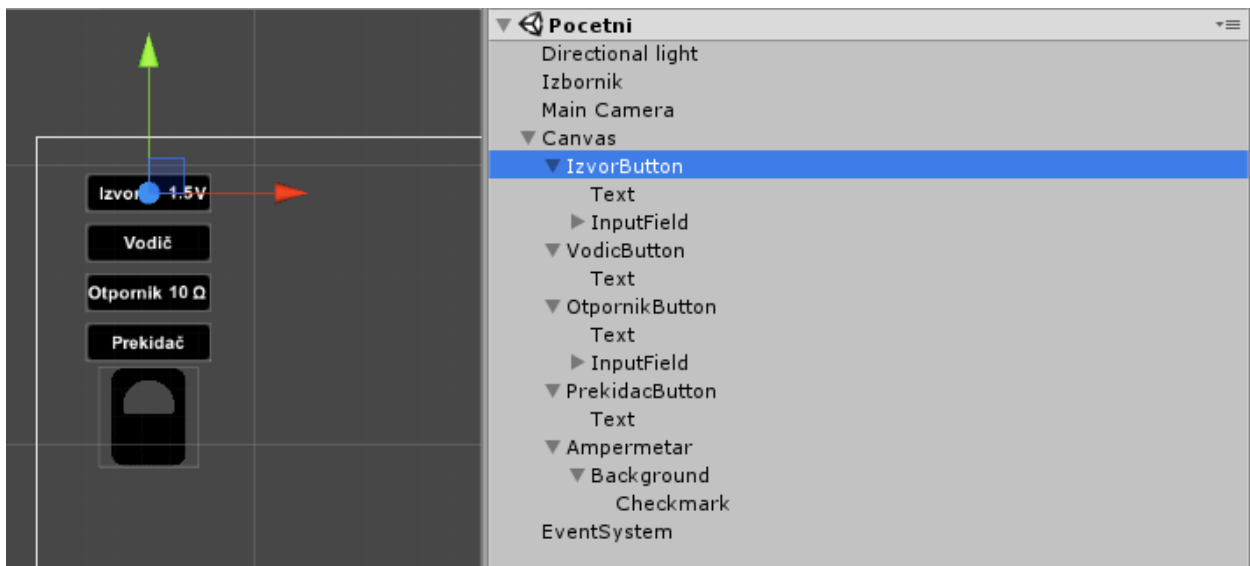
Izvor 1.5V
Vodič
Otpornik 10 Ω
Prekidač

Pocetni
Directional light
Izbornik
Main Camera
Canvas
IzvorButton
Text
InputField
VodicButton
Text
OtpornikButton
Text
InputField
PrekidacButton
Text
Ampermetar
Background
Checkmark
EventSystem